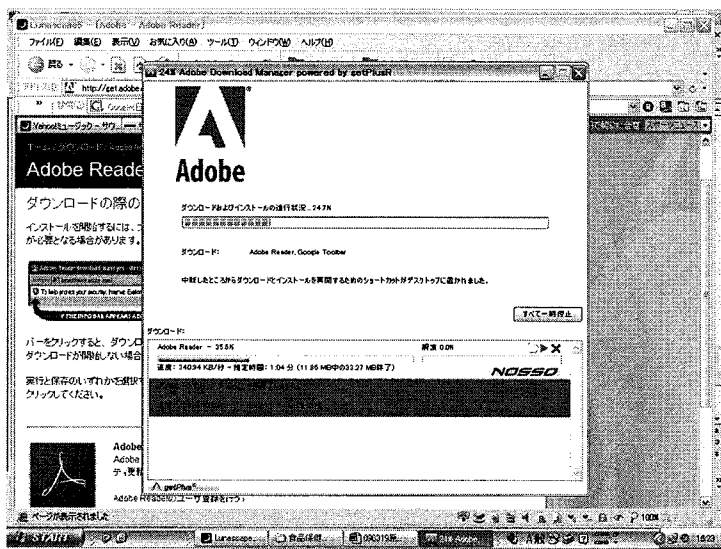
Lunascape - [Adobe - Adobe Reader]

ファイル(F) 編集(E) 表示(V) お気に入り(A) ツール(T) ウインドウ(W) ヘルプ(H)

戻る

http://get.adobe

Yahoo!ミュージック - サウ

Adobe Reade

ダウンロードの際の

インストールを開始するには、が必要となる場合があります。

バーをクリックすると、ダウンロードが開始しない場合

実行と保存のいずれかを選択クリックしてください。

Adobe
Adobe
テ, 更

Adobe Readerのユーザ登録を行う

24% Adobe Download Manager powered by getPlusR

Adobe

ダウンロードおよびインストールの進行状況 - 24.7%

ダウンロード: Adobe Reader, Google Toolbar

中断したところからダウンロードとインストールを再開するためのショートカットがデスクトップに追加されました。

すべて一時停止

ダウンロード:

Adobe Reader - 35.5%

残念 0.0%

速度: 340.34 KB/秒 - 推定時間: 1:04 分 (11.85 MB中の33.37 MB終了)

NOSSO

getPlus

ページが表示されました

START

Lunascape

食品保健

090319新

24% Adobe

100%

16:23